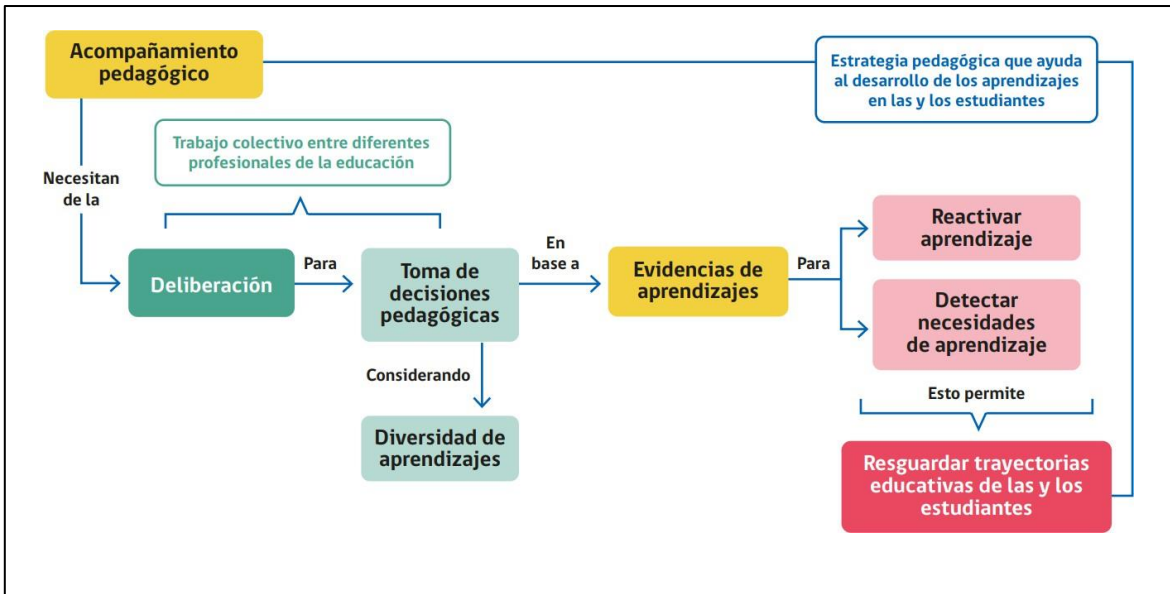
Acompañamiento pedagógico

Estrategia pedagógica que ayuda al desarrollo de los aprendizajes en las y los estudiantes

Trabajo colectivo entre diferentes profesionales de la educación

Necesitan de la

Deliberación

Para

Toma de decisiones pedagógicas

En base a

Evidencias de aprendizajes

Para

Reactivar aprendizaje

Detectar necesidades de aprendizaje

Considerando

Diversidad de aprendizajes

Esto permite

Resguardar trayectorias educativas de las y los estudiantes